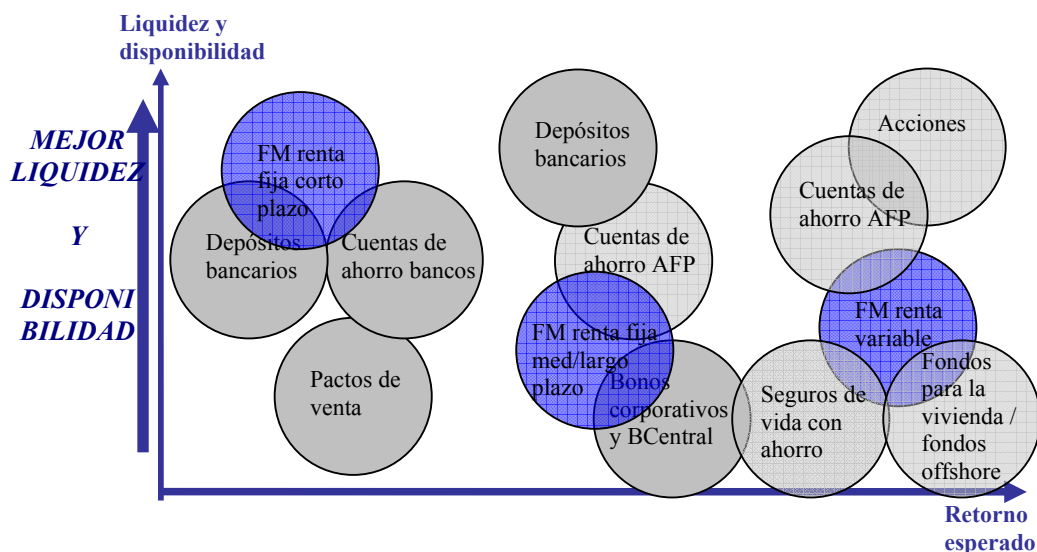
Liquidez y disponibilidad

MEJOR LIQUIDEZ

Y

DISPONIBILIDAD

FM renta fija corto plazo

Depósitos bancarios

Cuentas de ahorro bancos

Pactos de venta

Depósitos bancarios

Cuentas de ahorro AFP

FM renta fija med/largo plazo

Bonos corporativos y BCentral

Acciones

Cuentas de ahorro AFP

FM renta variable

Seguros de vida con ahorro

Fondos para la vivienda / fondos offshore

Retorno esperado